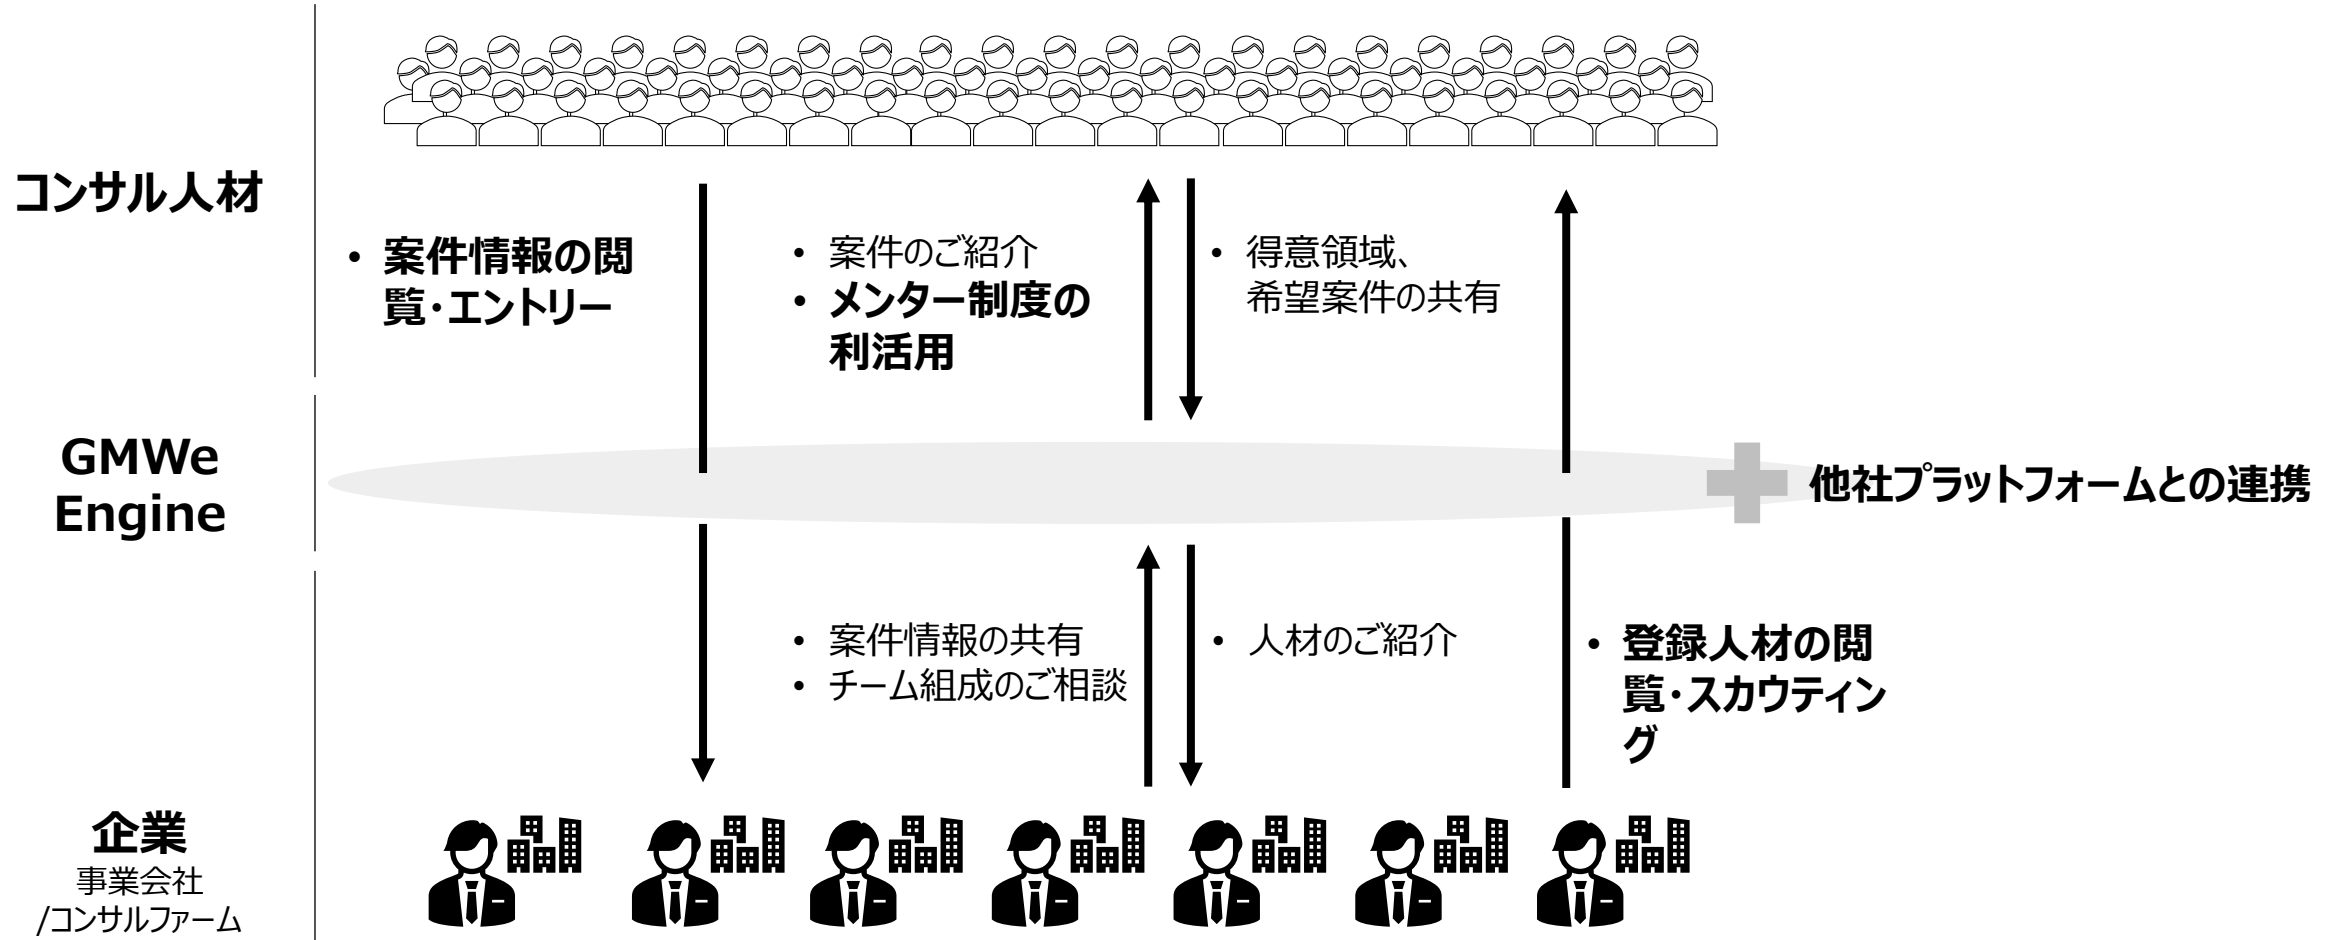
コンサル人材

• 案件情報の閲覧・エントリー

• 案件のご紹介
• メンター制度の利活用

• 得意領域、希望案件の共有

GMWe Engine

他社プラットフォームとの連携

• 案件情報の共有
• チーム組成のご相談

• 人材のご紹介

• 登録人材の閲覧・スカウティング

企業
事業会社
/コンサルファーム